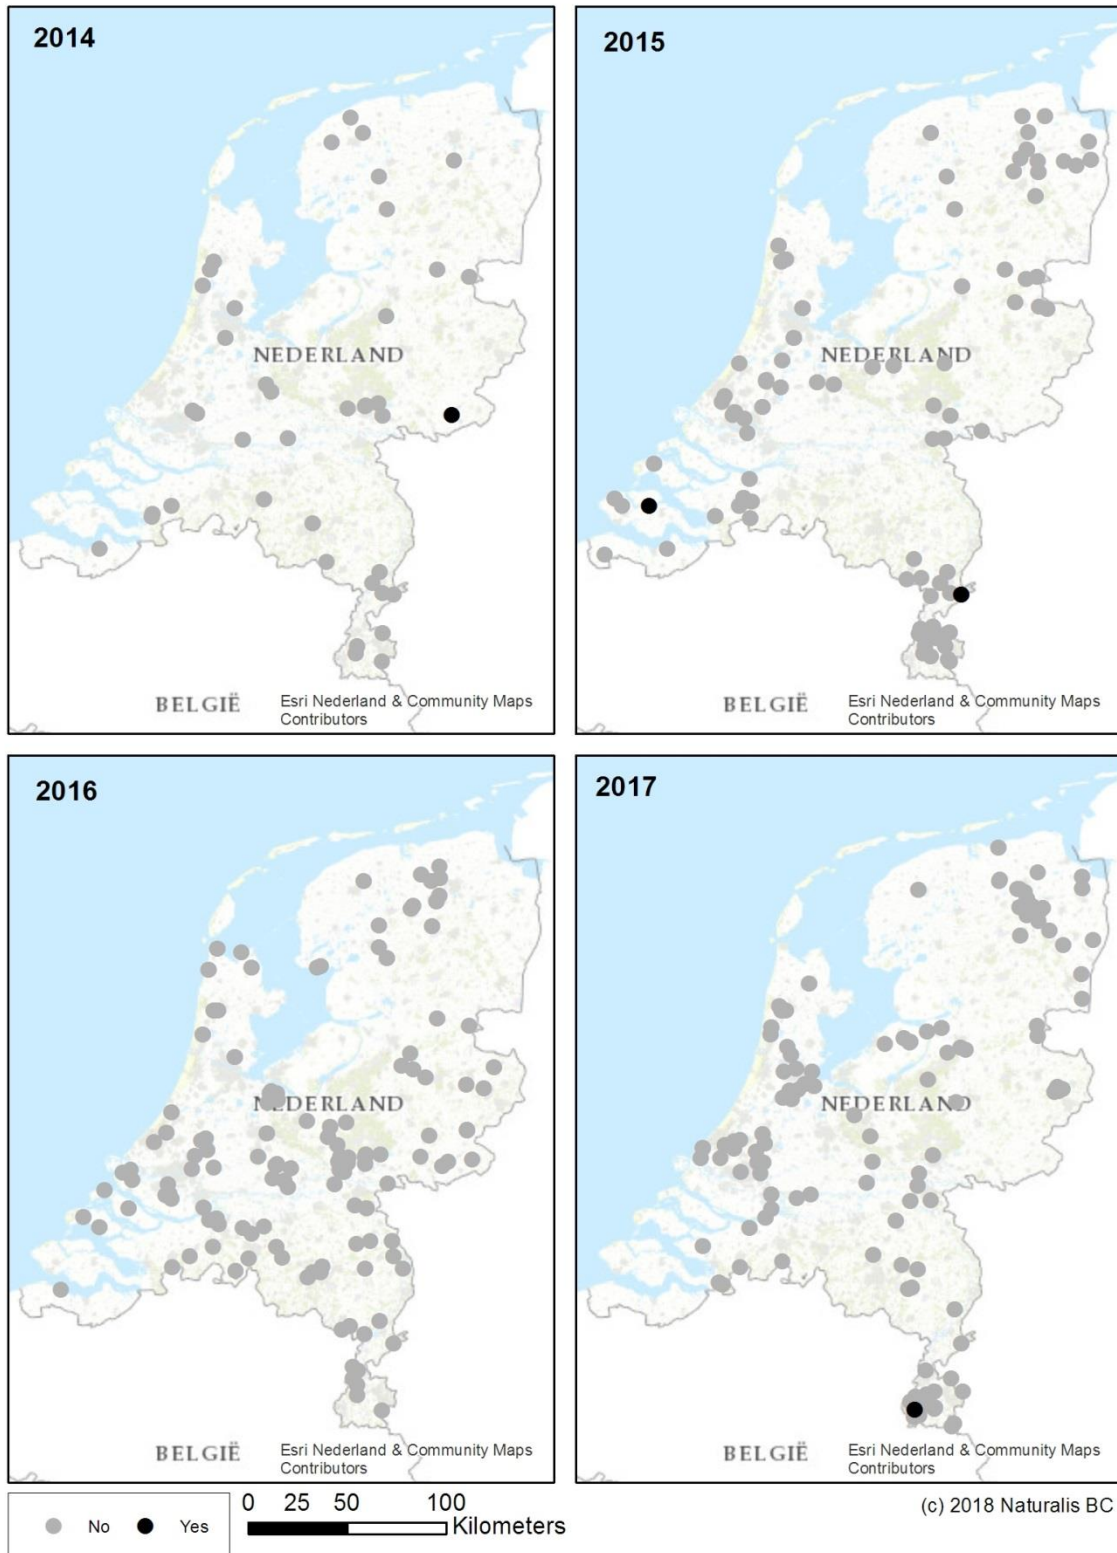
2014

NEDERLAND

BELGIË

Esri Nederland & Community Maps Contributors

2015

NEDERLAND

BELGIË

Esri Nederland & Community Maps Contributors

2016

NEDERLAND

BELGIË

Esri Nederland & Community Maps Contributors

2017

NEDERLAND

BELGIË

Esri Nederland & Community Maps Contributors

No Yes

0 25 50 100 Kilometers

(c) 2018 Naturalis BC